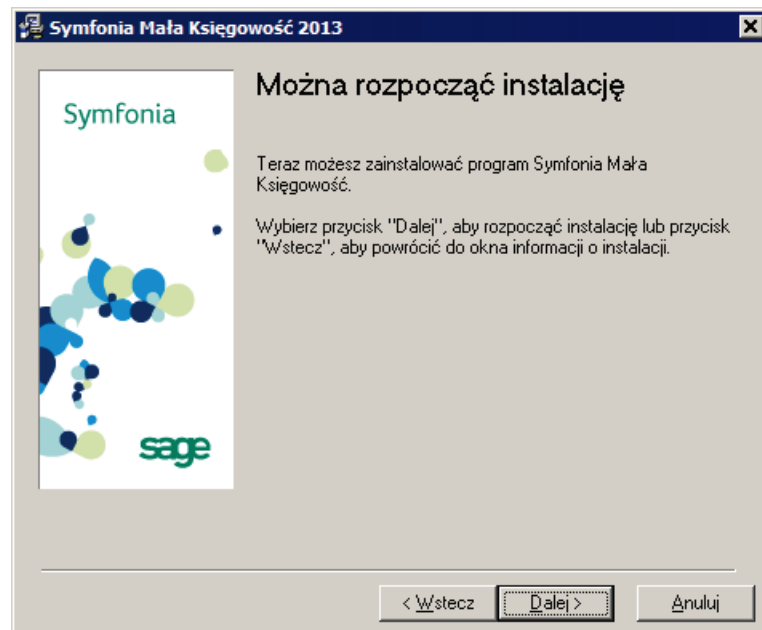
Symfonia Mała Księgowość 2013

Symfonia

sage

Można rozpocząć instalację

Teraz możesz zainstalować program Symfonia Mała Księgowość.

Wybierz przycisk "Dalej", aby rozpocząć instalację lub przycisk "Wstecz", aby powrócić do okna informacji o instalacji.

< Wstecz

Dalej >

Anuluj